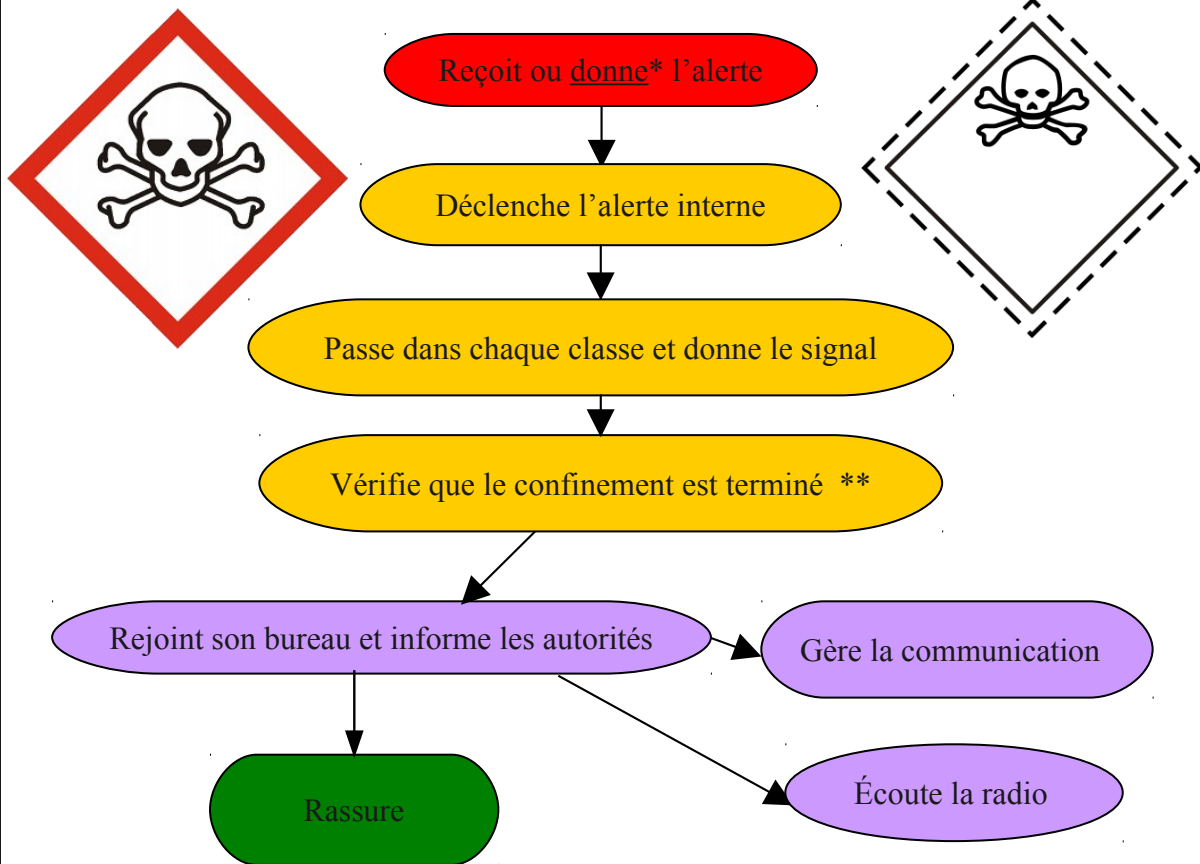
Reçoit ou donne* l’alerte

Déclenche l’alerte interne

Passe dans chaque classe et donne le signal

Vérifie que le confinement est terminé **

Rejoint son bureau et informe les autorités

Gère la communication

Rassure

Écoute la radio